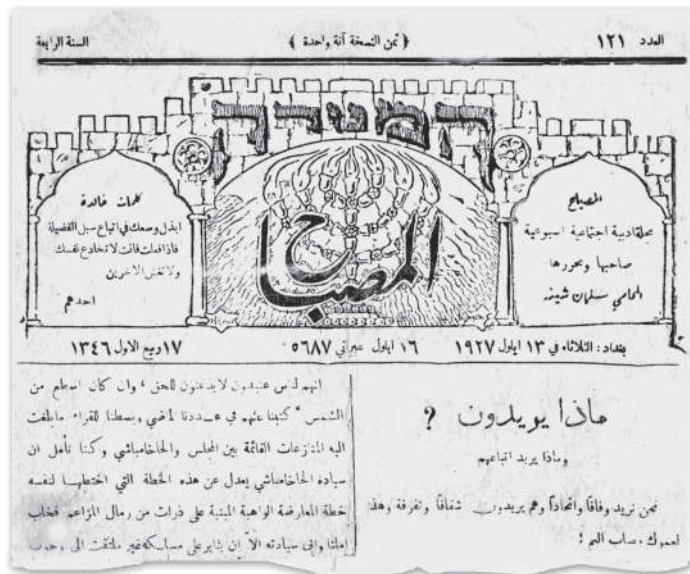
العدد ١٢١ ﴿ ثمن النسخة آنة واحدة ﴾ السنة الرابعة

המצביח

المصباح

كلمات خالدة
ابذل وسعك في اتباع سبل الفضيلة فاذا فعلت فانك لا تخادع نفسك ولا تغش الآخرين
احدهم

المصباح
مجلة أدبية اجتماعية اسبوعية
صاحبها ومحررها
المحامي سلمان شينه

بغداد: الثلاثاء في ١٣ ايلول ١٩٢٧ ١٦ ايلول عبراني ٥٦٨٧ ١٧ ربيع الاول ١٣٤٦

ماذا يريدون ؟
وماذا يريد اتباعهم
نحن نريد وفاقاً واتحاداً وهم يريدون شقاقاً وتفرقة وهذا لعمرك صاب الـ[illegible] !

انهم لمن عنيدون لا يذعنون للحق ، وان كان اسطع من الشمس . كتبنا عنهم في عـددنا الماضي وبسطنا للقراء ما بلغت اليه المنازعات القائمة بين المجلس والحاخامباشي وكنا نأمل ان سيادة الحاخامباشي يعدل عن هذه الخطة التي اختطها لنفسه خطة المعارضة الواهية المبنية على ذرات من رمال المزاعم فخاب املنا وابى سيادته الا ان يثابر على مساعيه غير ملتفت الى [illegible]